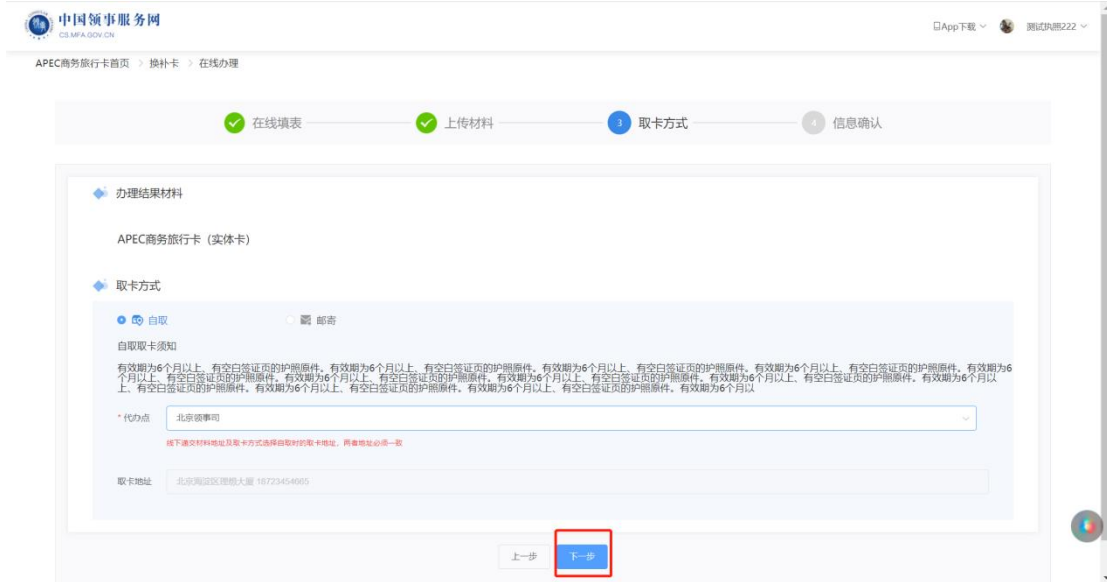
中国领事服务网
CS.MFA.GOV.CN

App下载 测试执照222

APEC商务旅行卡首页 > 换补卡 > 在线办理

在线填表 上传材料 3 取卡方式 4 信息确认

办理结果材料

APEC商务旅行卡（实体卡）

取卡方式

自取 邮寄

自取取卡须知

有效期为6个月以上、有空白签证页的护照原件。有效期为6个月以上、有空白签证页的护照原件。有效期为6个月以上、有空白签证页的护照原件。有效期为6个月以上、有空白签证页的护照原件。有效期为6个月以上、有空白签证页的护照原件。有效期为6个月以上、有空白签证页的护照原件。有效期为6个月以上、有空白签证页的护照原件。有效期为6个月以上、有空白签证页的护照原件。有效期为6个月以上、有空白签证页的护照原件。有效期为6个月以上、有空白签证页的护照原件。有效期为6个月以上、有空白签证页的护照原件。有效期为6个月以上、有空白签证页的护照原件。有效期为6个月以

* 代办点 北京领事司

线下递交材料地址及取卡方式选择自取时的取卡地址，两者地址必须一致

取卡地址 北京海淀区理想大厦 18723454665

上一步 下一步